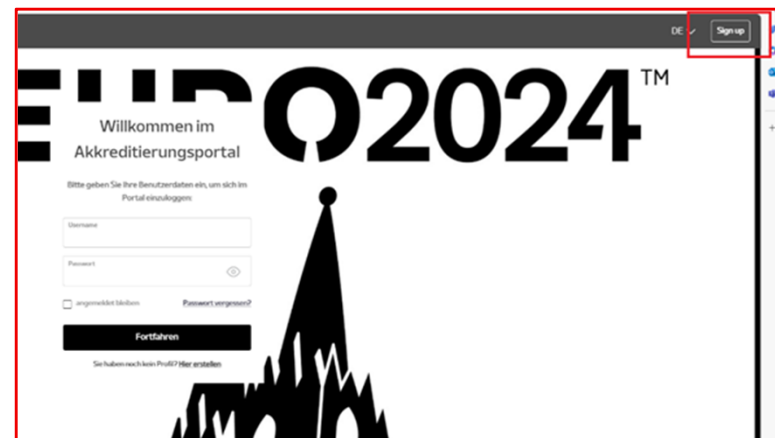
DE ✓ Sign up

EURO2024™

Willkommen im Akkreditierungsportal

Bitte geben Sie Ihre Benutzerdaten ein, um sich im Portal einzuloggen:

Username

Passwort

angemeldet bleiben

Passwort vergessen?

Fortfahren

Sie haben noch kein Profil? Hier erstellen